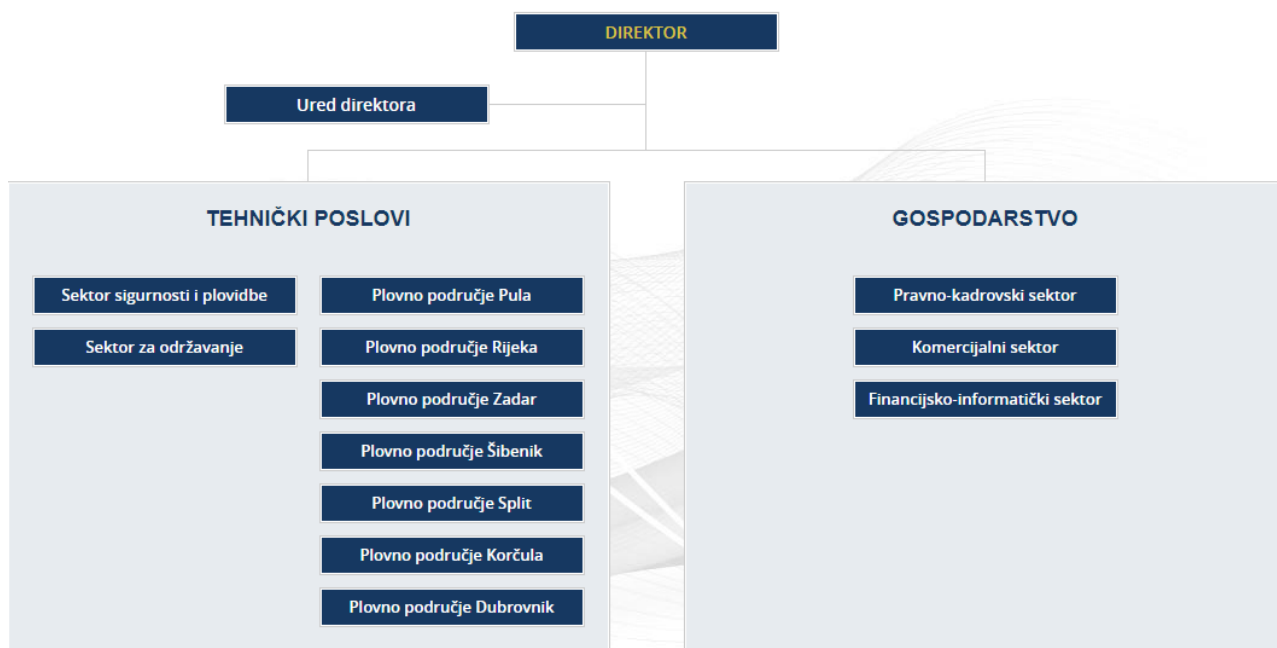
DIREKTOR

Ured direktora

TEHNIČKI POSLOVI

Sektor sigurnosti i plovidbe

Sektor za održavanje

Plovno područje Pula

Plovno područje Rijeka

Plovno područje Zadar

Plovno područje Šibenik

Plovno područje Split

Plovno područje Korčula

Plovno područje Dubrovnik

GOSPODARSTVO

Pravno-kadrovski sektor

Komercijalni sektor

Financijsko-informatički sektor